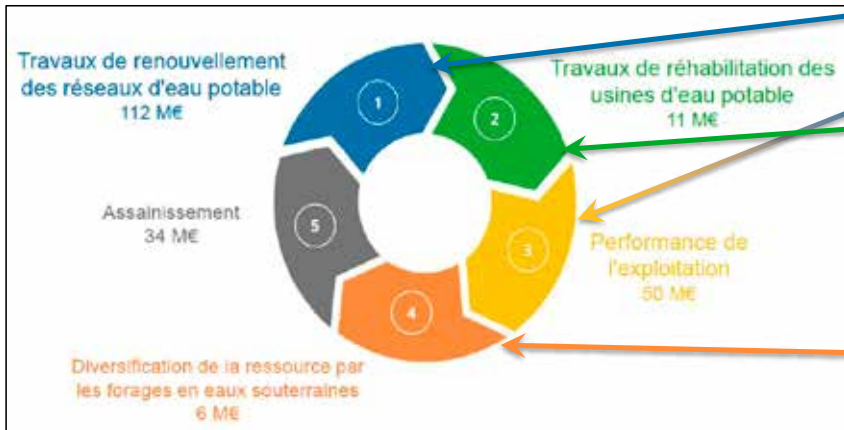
Travaux de renouvellement des réseaux d'eau potable
112 M€

1

Travaux de réhabilitation des usines d'eau potable
11 M€

2

Performance de l'exploitation
50 M€

3

4

Diversification de la ressource par les forages en eaux souterraines
6 M€

5

Assainissement
34 M€